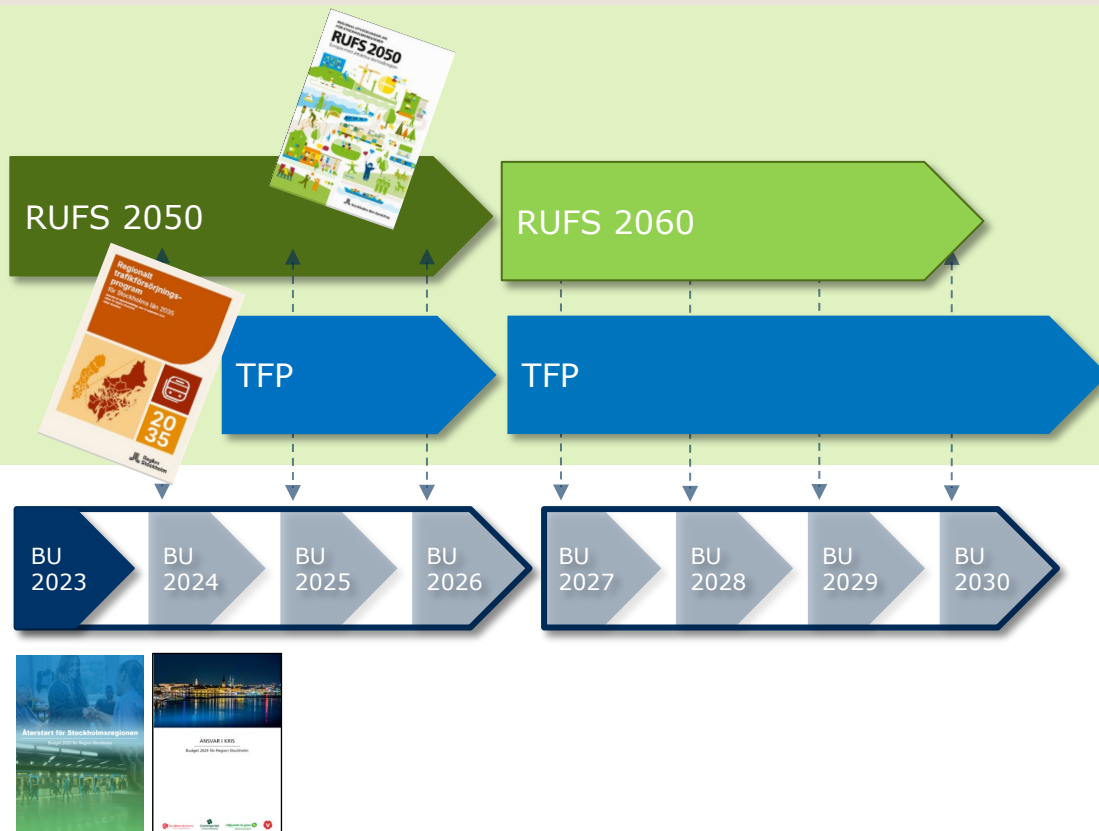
RUFS 2050

RUFS 2060

Regionalt trafikförsörjningsprogram för Stockholms län 2035

20 35

Region Stockholm

TFP

TFP

BU 2023

BU 2024

BU 2025

BU 2026

BU 2027

BU 2028

BU 2029

BU 2030

Återstart för Stockholmsregionen

ANSVAR I KRIS
Budget 2024 för Region Stockholm